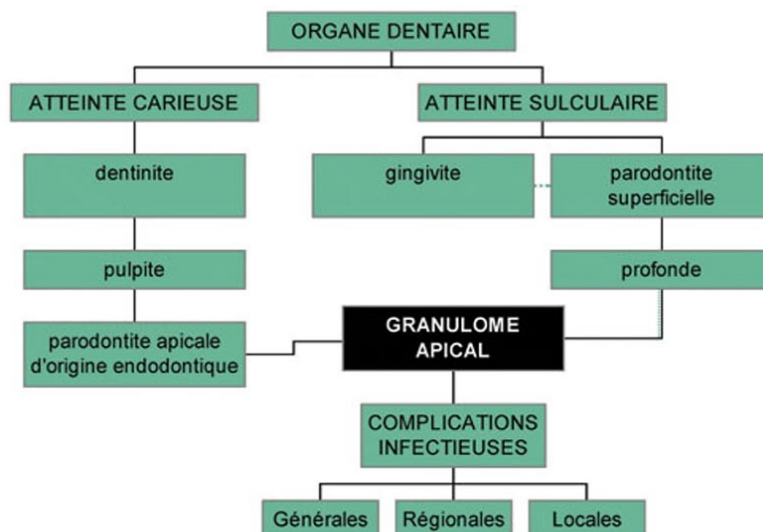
ORGANE DENTAIRE

ATTEINTE CARIEUSE

ATTEINTE SULCULAIRE

dentinite

gingivite

parodontite superficielle

pulpite

profonde

parodontite apicale d'origine endodontique

GRANULOME APICAL

COMPLICATIONS INFECTIEUSES

Générales

Régionales

Locales